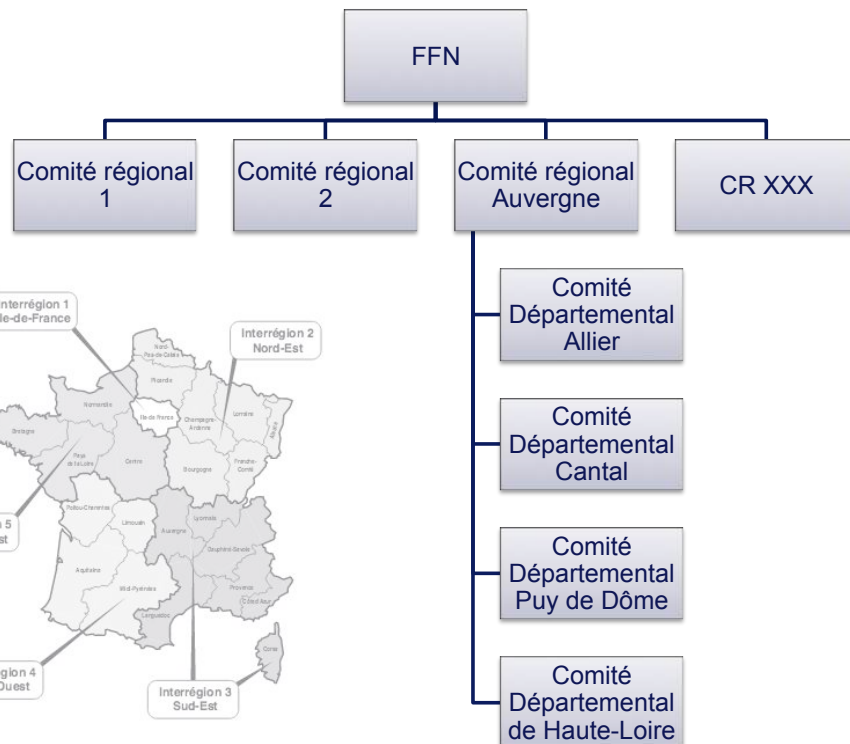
FFN

Comité régional 1

Comité régional 2

Comité régional Auvergne

CR XXX

Comité Départemental Allier

Comité Départemental Cantal

Comité Départemental Puy de Dôme

Comité Départemental de Haute-Loire

Interrégion 1 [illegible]le-de-France

Interrégion 2 Nord-Est

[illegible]n 5 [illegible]st

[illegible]gion 4 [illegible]Ouest

Interrégion 3 Sud-Est

Nord Pas-de-Calais

Picardie

Normandie

Ile de France

Champagne-Ardenne

Lorraine

Alsace

Bretagne

Pays de la Loire

Centre

Bourgogne

Franche-Comté

Poitou-Charentes

Limousin

Auvergne

Lyonnais

Dauphiné-Savoie

Aquitaine

Midi-Pyrénées

Languedoc

Provence

Côte d'Azur

Corse